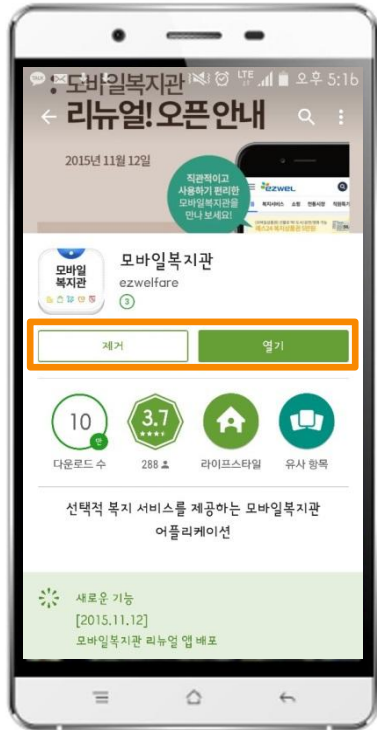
오후 5:16

모바일복지관
리뉴얼! 오픈안내

2015년 11월 12일

직관적이고 사용하기 편리한 모바일복지관을 만나 보세요!

ezwel

모바일 복지관

모바일복지관
ezwelfare
3

제거
열기

10 만
다운로드 수

3.7
288

라이프스타일

유사 항목

선택적 복지 서비스를 제공하는 모바일복지관 어플리케이션

새로운 기능
[2015.11.12]
모바일복지관 리뉴얼 앱 배포